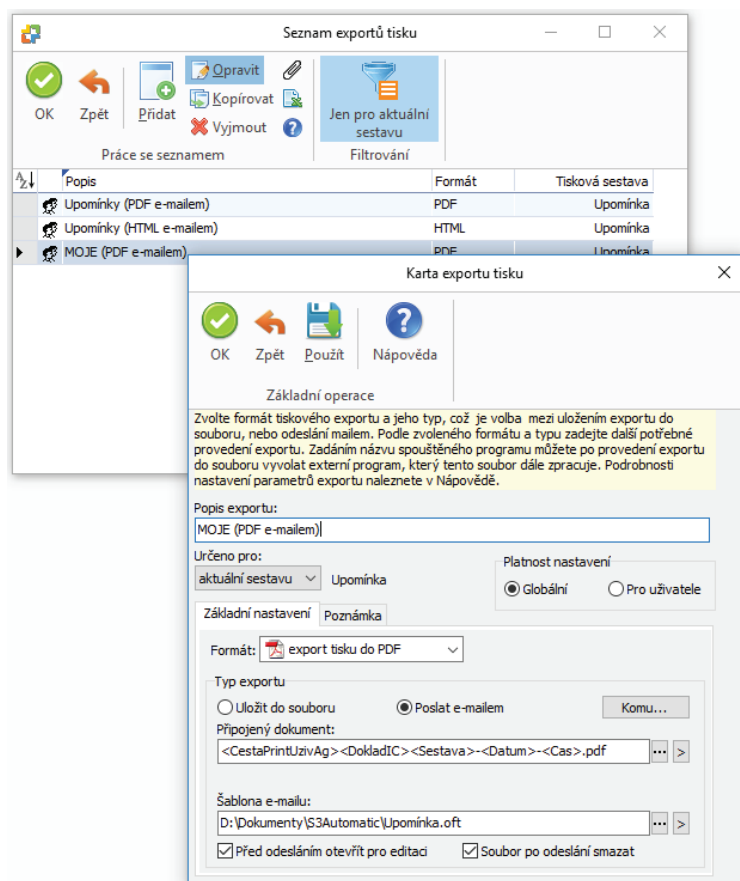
Seznam exportů tisku

OK
Zpět
Přidat
Opravit
Kopírovat
Vyjmout
Práce se seznamem
Jen pro aktuální sestavu
Filtrování

| Popis | Formát | Tisková sestava |
|---|---|---|
| Upomínky (PDF e-mailem) | PDF | Upomínka |
| Upomínky (HTML e-mailem) | HTML | Upomínka |
| MOJE (PDF e-mailem) | PDF | Upomínka |

Karta exportu tisku

OK
Zpět
Použít
Nápověda
Základní operace

Zvolte formát tiskového exportu a jeho typ, což je volba mezi uložením exportu do souboru, nebo odeslání mailem. Podle zvoleného formátu a typu zadejte další potřebné provedení exportu. Zadáním názvu spouštěného programu můžete po provedení exportu do souboru vyvolat externí program, který tento soubor dále zpracuje. Podrobnosti nastavení parametrů exportu naleznete v Nápovědě.

Popis exportu:
MOJE (PDF e-mailem)
Určeno pro:
aktuální sestavu
Upomínka
Platnost nastavení
Globální
Pro uživatele
Základní nastavení
Poznámka
Formát:
export tisku do PDF
Typ exportu
Uložit do souboru
Poslat e-mailem
Komu...
Připojený dokument:
<CestaPrintUzivAg><DokladIC><Sestava>-<Datum>-<Cas>.pdf
...
>
Šablona e-mailu:
D:\Dokumenty\S3Automatic\Upomínka.oft
...
>
Před odesláním otevřít pro editaci
Soubor po odeslání smazat